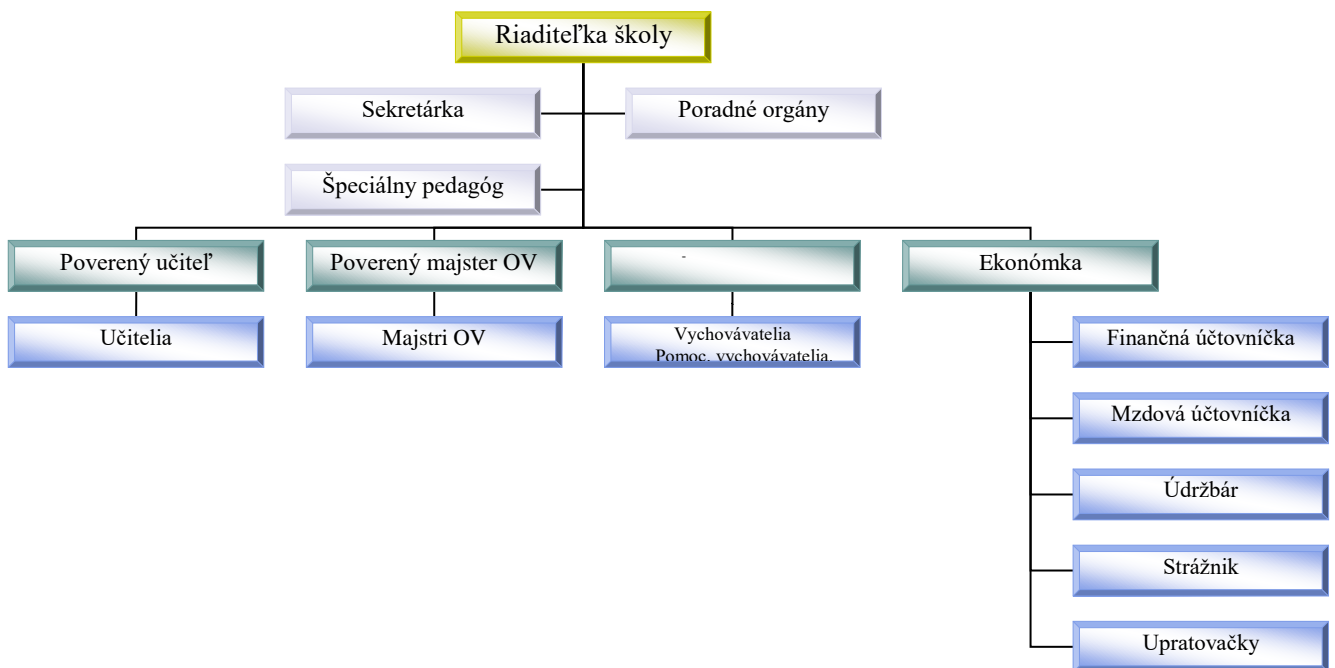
Riaditeľka školy

Sekretárka

Poradné orgány

Špeciálny pedagóg

Poverený učiteľ

Poverený majster OV

-

Ekonómka

Učitelia

Majstri OV

Vychovávatelia
Pomoc. vychovávatelia.

Finančná účtovníčka

Mzdová účtovníčka

Údržbár

Strážnik

Upratovačky